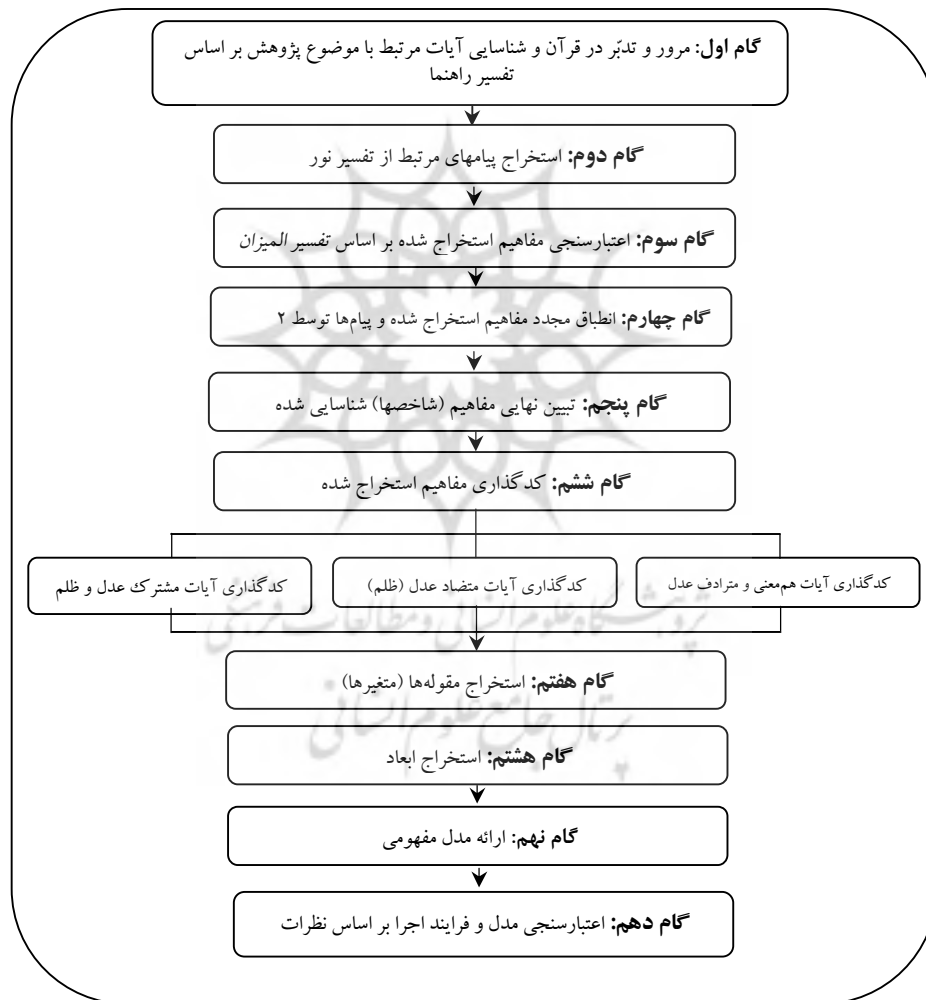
گام اول: مرور و تدبّر در قرآن و شناسایی آیات مرتبط با موضوع پژوهش بر اساس تفسیر راهنما

گام دوم: استخراج پیامهای مرتبط از تفسیر نور

گام سوم: اعتبارسنجی مفاهیم استخراج شده بر اساس تفسیر المیزان

گام چهارم: انطباق مجدد مفاهیم استخراج شده و پیامها توسط ۲

گام پنجم: تبیین نهایی مفاهیم (شاخصها) شناسایی شده

گام ششم: کدگذاری مفاهیم استخراج شده

کدگذاری آیات هم‌معنی و مترادف عدل

کدگذاری آیات متضاد عدل (ظلم)

کدگذاری آیات مشترک عدل و ظلم

گام هفتم: استخراج مقوله‌ها (متغیرها)

گام هشتم: استخراج ابعاد

گام نهم: ارائه مدل مفهومی

گام دهم: اعتبارسنجی مدل و فرایند اجرا بر اساس نظرات